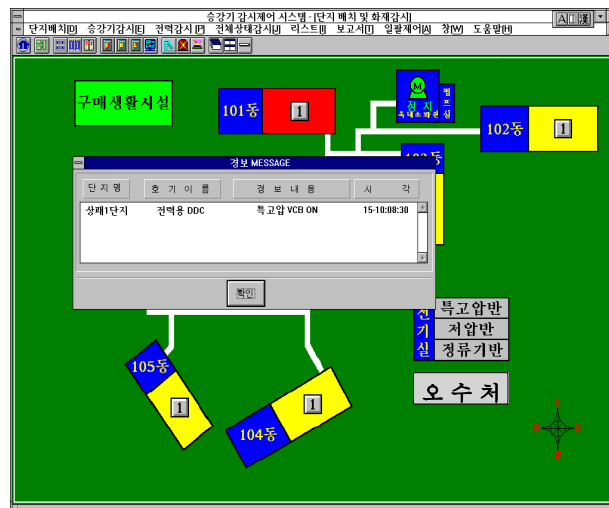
승강기 감시제어 시스템 - [단지 배치 및 화재감시]

단지배치(D) 승강기감시(E) 전력감시(P) 전체상태감시(J) 리스트(I) 보고서(T) 일괄제어(A) 창(W) 도움말(H)

구매생활시설

101동 1

M
정지
옥내소화전

펌프실

102동 1

103동

경보 MESSAGE

| 단 지 명 | 호 기 이 름 | 경 보 내 용 | 시 각 |
|---|---|---|---|
| 상례1단지 | 전력용 DDC | 특고압 VCB ON | 15-10:08:30 |

확인

전기실

특고압반

저압반

정류기반

오 수 처

105동 1

104동 1

N
E
S
W